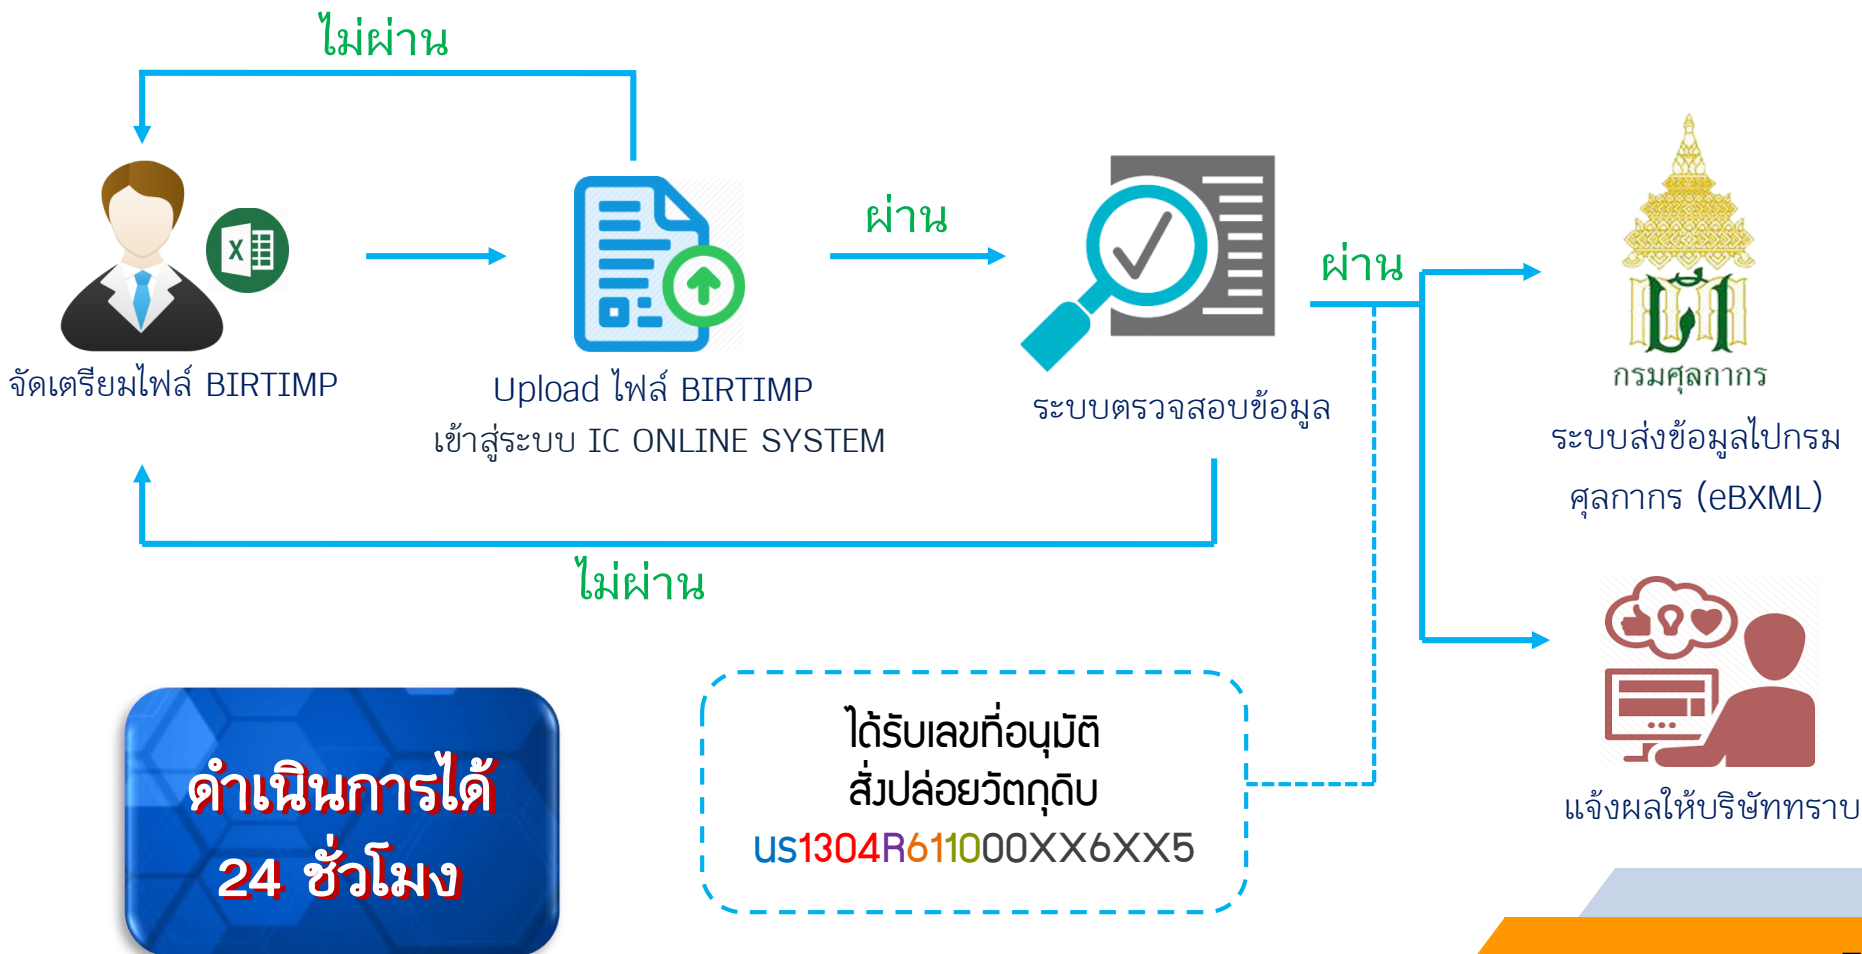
ไม่ผ่าน

จัดเตรียมไฟล์ BIRTIMP

Upload ไฟล์ BIRTIMP
เข้าสู่ระบบ IC ONLINE SYSTEM

ผ่าน

ระบบตรวจสอบข้อมูล

ผ่าน

กรมศุลกากร

ระบบส่งข้อมูลไปกรมศุลกากร (eBXML)

ไม่ผ่าน

แจ้งผลให้บริษัททราบ

ดำเนินการได้
24 ชั่วโมง

ได้รับเลขที่อนุมัติ
สั่งปล่อยวัตถุดิบ
บร1304R611000XX6XX5